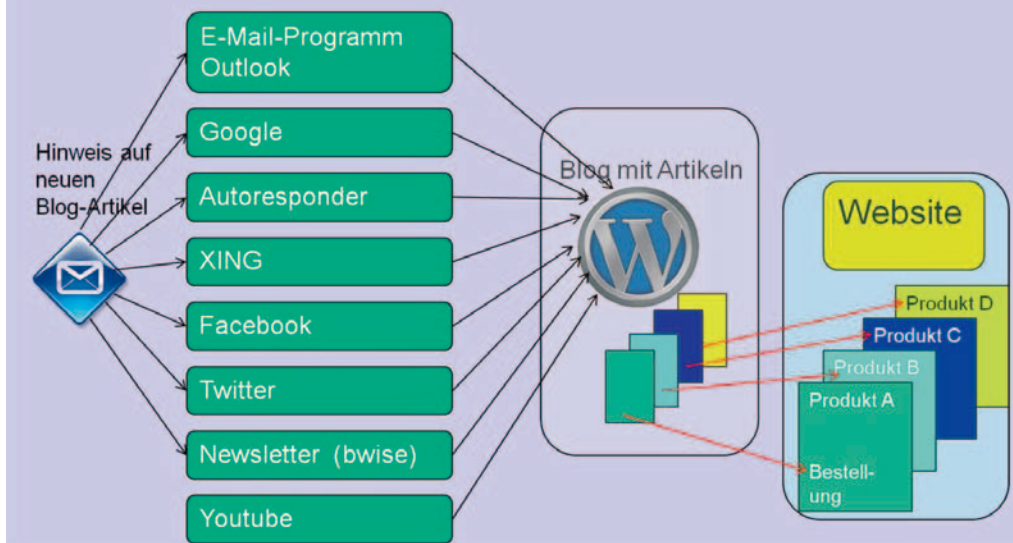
Hinweis auf neuen Blog-Artikel

E-Mail-Programm Outlook

Google

Autoresponder

XING

Facebook

Twitter

Newsletter (bwise)

Youtube

Blog mit Artikeln

Website

Produkt D

Produkt C

Produkt B

Produkt A

Bestell-ung